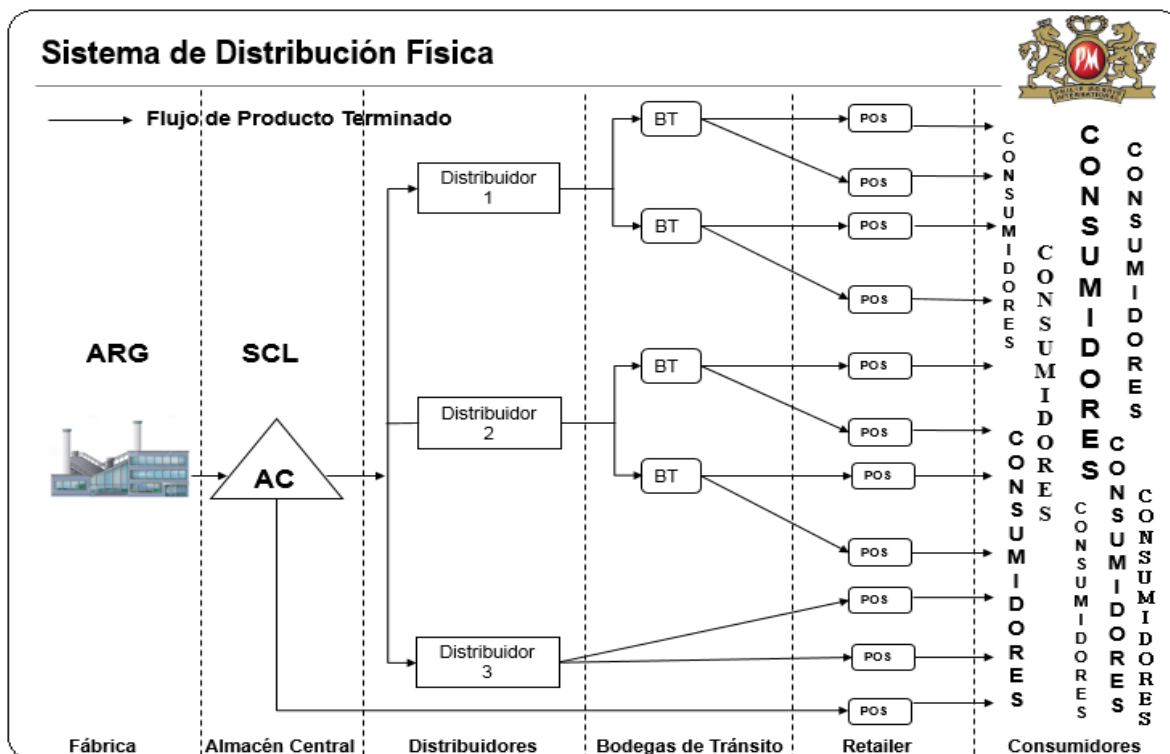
Sistema de Distribución Física

Flujo de Producto Terminado

ARG

SCL

AC

Distribuidor 1

Distribuidor 2

Distribuidor 3

BT

BT

BT

BT

POS

POS

POS

POS

POS

POS

POS

POS

POS

POS

POS

CONSUMIDORES

CONSUMIDORES

CONSUMIDORES

CONSUMIDORES

CONSUMIDORES

CONSUMIDORES

CONSUMIDORES

CONSUMIDORES

Fábrica

Almacén Central

Distribuidores

Bodegas de Tránsito

Retailer

Consumidores